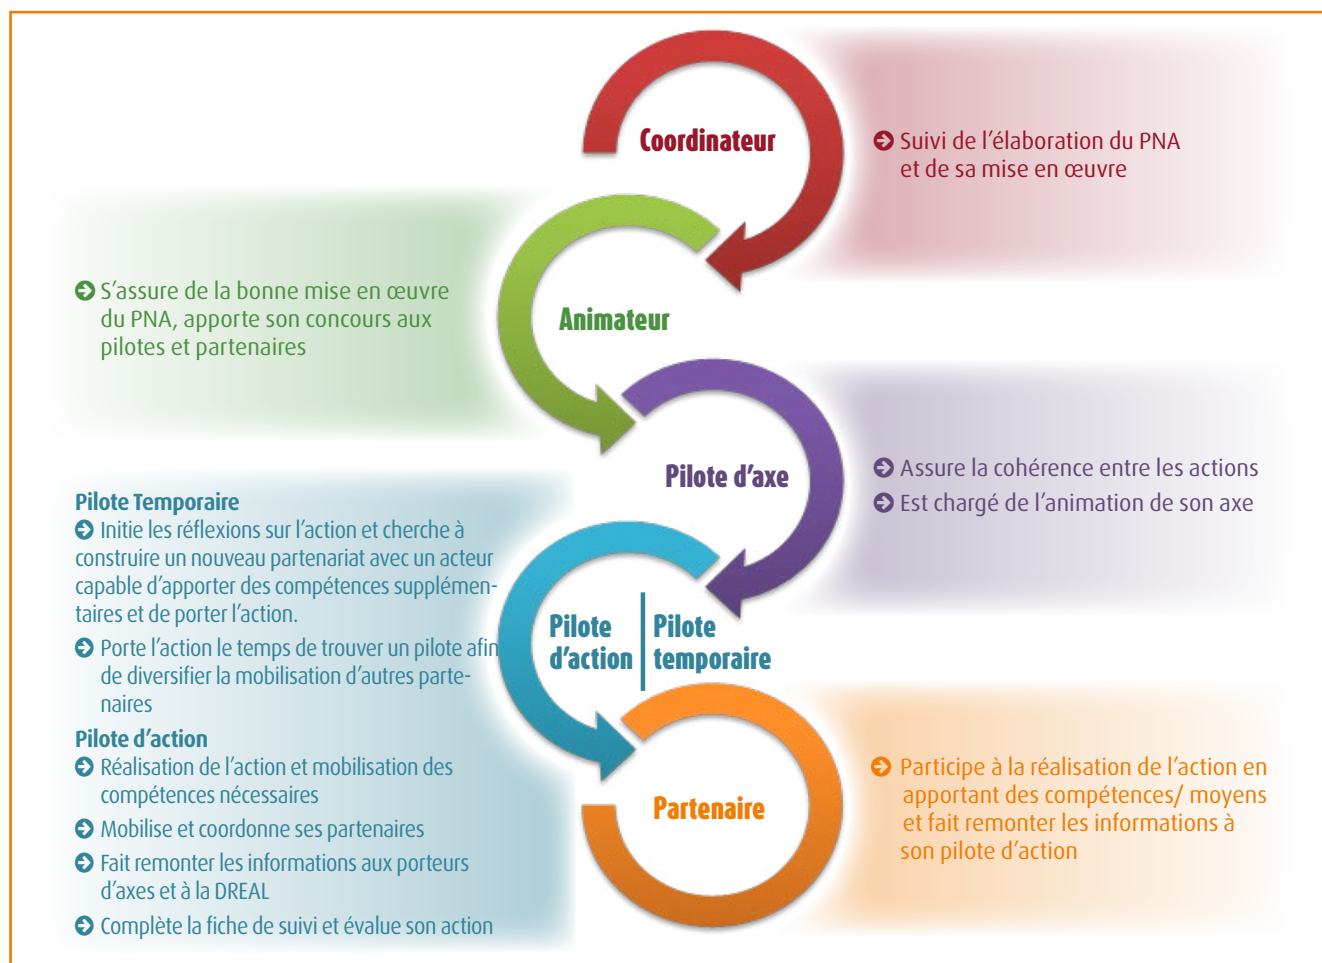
Coordinateur

➔ Suivi de l'élaboration du PNA et de sa mise en œuvre

➔ S'assure de la bonne mise en œuvre du PNA, apporte son concours aux pilotes et partenaires

Animateur

Pilote d'axe

➔ Assure la cohérence entre les actions

➔ Est chargé de l'animation de son axe

Pilote Temporaire

➔ Initie les réflexions sur l'action et cherche à construire un nouveau partenariat avec un acteur capable d'apporter des compétences supplémentaires et de porter l'action.

➔ Porte l'action le temps de trouver un pilote afin de diversifier la mobilisation d'autres partenaires

Pilote d'action

➔ Réalisation de l'action et mobilisation des compétences nécessaires

➔ Mobilise et coordonne ses partenaires

➔ Fait remonter les informations aux porteurs d'axes et à la DREAL

➔ Complète la fiche de suivi et évalue son action

Pilote d'action | Pilote temporaire

Partenaire

➔ Participe à la réalisation de l'action en apportant des compétences/ moyens et fait remonter les informations à son pilote d'action